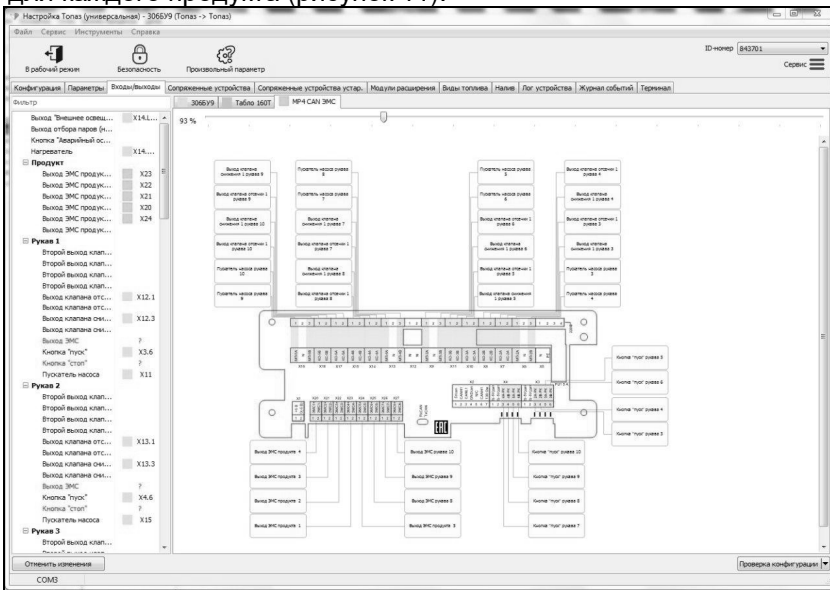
для каждого продукта (рисунок 44).

Настройка Топаз (универсальная) - 306БУ9 (Топаз -> Топаз)

Файл Сервис Инструменты Справка

В рабочий режим
Безопасность
Произвольный параметр

ID-номер 843701
Сервис

Конфигурация | Параметры | Входы/выходы | Сопряженные устройства | Сопряженные устройства устар. | Модули расширения | Виды топлива | Налив | Лог устройства | Журнал событий | Терминал

Фильтр

306БУ9 | Табло 160Т | МР4 CAN ЭМС

93 %

Выход "Внешнее освещ... X14.1...
Выход отбора паров (н...
Кнопка "Аварийный ос...
Нагреватель X14....
Продукт
Выход ЭМС продук... X23
Выход ЭМС продук... X22
Выход ЭМС продук... X21
Выход ЭМС продук... X20
Выход ЭМС продук... X24
Выход ЭМС продук...
Рукав 1
Второй выход клап...
Второй выход клап...
Второй выход клап...
Второй выход клап...
Выход клапана отс... X12.1
Выход клапана отс...
Выход клапана сни... X12.3
Выход клапана сни...
Выход ЭМС ?
Кнопка "пуск" X3.6
Кнопка "стоп" ?
Пускатель насоса X11
Рукав 2
Второй выход клап...
Второй выход клап...
Второй выход клап...
Второй выход клап...
Выход клапана отс... X13.1
Выход клапана отс...
Выход клапана сни... X13.3
Выход клапана сни...
Выход ЭМС ?
Кнопка "пуск" X4.6
Кнопка "стоп" ?
Пускатель насоса X15
Рукав 3
Второй выход клап...

Выход клапана снижения 1 рукава 9
Выход клапана отсечки 1 рукава 9
Выход клапана снижения 1 рукава 10
Выход клапана отсечки 1 рукава 10
Пускатель насоса рукава 10
Пускатель насоса рукава 9
Пускатель насоса рукава 8
Пускатель насоса рукава 7
Выход клапана снижения 1 рукава 7
Выход клапана отсечки 1 рукава 7
Выход клапана снижения 1 рукава 8
Выход клапана отсечки 1 рукава 8
Пускатель насоса рукава 5
Пускатель насоса рукава 6
Выход клапана отсечки 1 рукава 6
Выход клапана снижения 1 рукава 6
Выход клапана отсечки 1 рукава 10
Выход клапана снижения 1 рукава 5
Выход клапана отсечки 1 рукава 4
Выход клапана снижения 1 рукава 4
Выход клапана снижения 1 рукава 3
Выход клапана отсечки 1 рукава 3
Пускатель насоса рукава 3
Пускатель насоса рукава 4

Кнопка "пуск" рукава 5
Кнопка "пуск" рукава 6
Кнопка "пуск" рукава 4
Кнопка "пуск" рукава 3

Выход ЭМС продукта 4
Выход ЭМС продукта 3
Выход ЭМС продукта 2
Выход ЭМС продукта 1
Выход ЭМС продукта 10
Выход ЭМС продукта 9
Выход ЭМС продукта 8
Выход ЭМС продукта 5
Кнопка "пуск" рукава 10
Кнопка "пуск" рукава 9
Кнопка "пуск" рукава 8
Кнопка "пуск" рукава 7

EAC

Отменить изменения
Проверка конфигурации
COM3